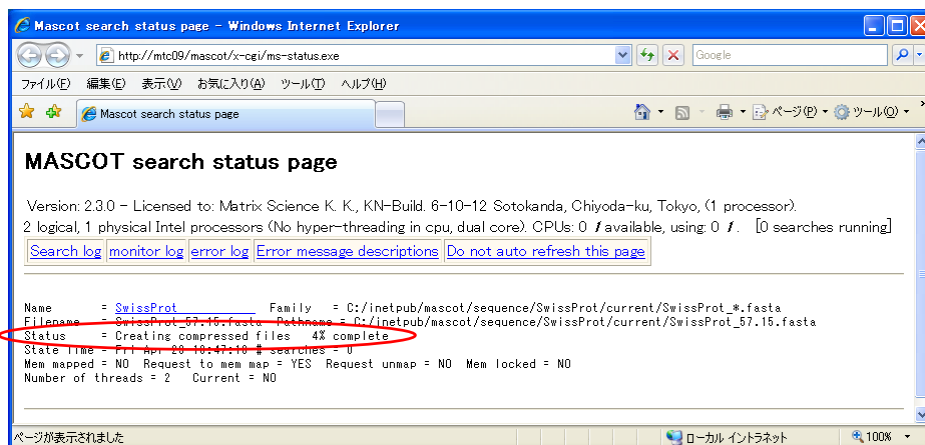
Mascot search status page - Windows Internet Explorer

http://mtc09/mascot/x-cgi/ms-status.exe

Google

ファイル(F) 編集(E) 表示(V) お気に入り(A) ツール(T) ヘルプ(H)

Mascot search status page

ページ(P) ツール(O)

MASCOT search status page

Version: 2.3.0 - Licensed to: Matrix Science K. K., KN-Build. 6-10-12 Sotokanda, Chiyoda-ku, Tokyo, (1 processor).
2 logical, 1 physical Intel processors (No hyper-threading in cpu, dual core). CPUs: 0 / available, using: 0 /. [0 searches running]

Search log | monitor log | error log | Error message descriptions | Do not auto refresh this page

Name = SwissProt Family = C:/inetpub/mascot/sequence/SwissProt/current/SwissProt_*.fasta
Filename = SwissProt_57.15.fasta Pathname = C:/inetpub/mascot/sequence/SwissProt/current/SwissProt_57.15.fasta
Status = Creating compressed files 4% complete
State Time = Fri Apr 20 10:47:10 # searches = 0
Mem mapped = NO Request to mem map = YES Request unmap = NO Mem locked = NO
Number of threads = 2 Current = NO

ページが表示されました

ローカル イントラネット

100%